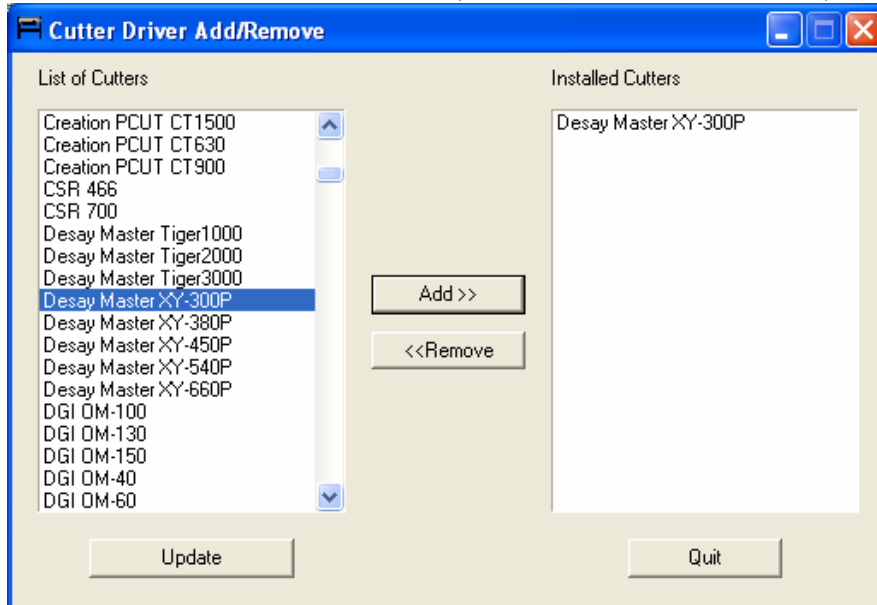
Cutter Driver Add/Remove

List of Cutters

Creation PCUT CT1500
Creation PCUT CT630
Creation PCUT CT900
CSR 466
CSR 700
Desay Master Tiger1000
Desay Master Tiger2000
Desay Master Tiger3000
Desay Master XY-300P
Desay Master XY-380P
Desay Master XY-450P
Desay Master XY-540P
Desay Master XY-660P
DGI OM-100
DGI OM-130
DGI OM-150
DGI OM-40
DGI OM-60

Add >>

<<Remove

Installed Cutters

Desay Master XY-300P

Update

Quit